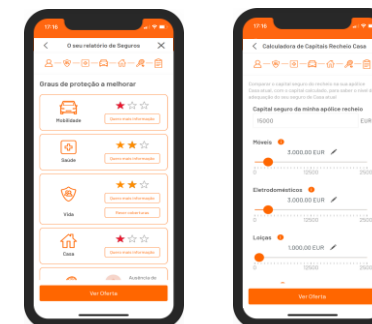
17:18

O seu relatório de Seguros

Graus de proteção a melhorar

Mobilidade
Quero mais informação

Saúde
Quero mais informação

Vida
Quero mais informação
Pensar sobre o tema

Casa
Quero mais informação

Ausência de

Ver Oferta

17:18

Calculadora de Capitais Recheio Casa

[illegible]

Capital seguro da minha apólice recheio
15000
EUR

Móveis
3.000,00 EUR
0
12500
2500

Eletrodomésticos
3.000,00 EUR
0
12500
2500

Louças
1.000,00 EUR
0
12500
2500

Ver Oferta